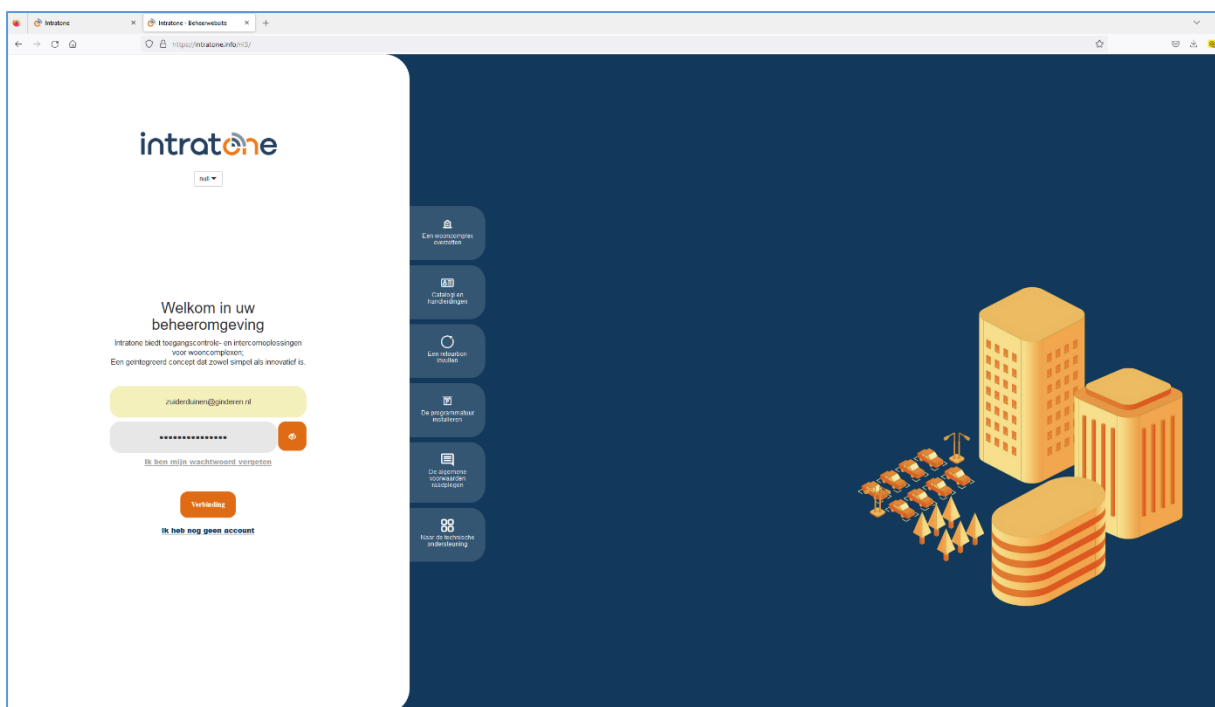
Intratone ×
Intratone - Beheerwebsite ×
+
https://intratone.info/nl3/

intratone

nl ▾

Een wooncomplex overzetten

Catalogi en handleidingen

Een rebadon invullen

De programmatuur installeren

De algemene voorwaarden raadplegen

Naar de technische ondersteuning

Welkom in uw beheeromgeving

Intratone biedt toegangscontrole- en intercomoplossingen voor wooncomplexen;
Een geïntegreerd concept dat zowel simpel als innovatief is.

zuiderduinen@ginderen.nl

••••••••••••••••

Ik ben mijn wachtwoord vergeten

Verbinding

Ik heb nog geen account